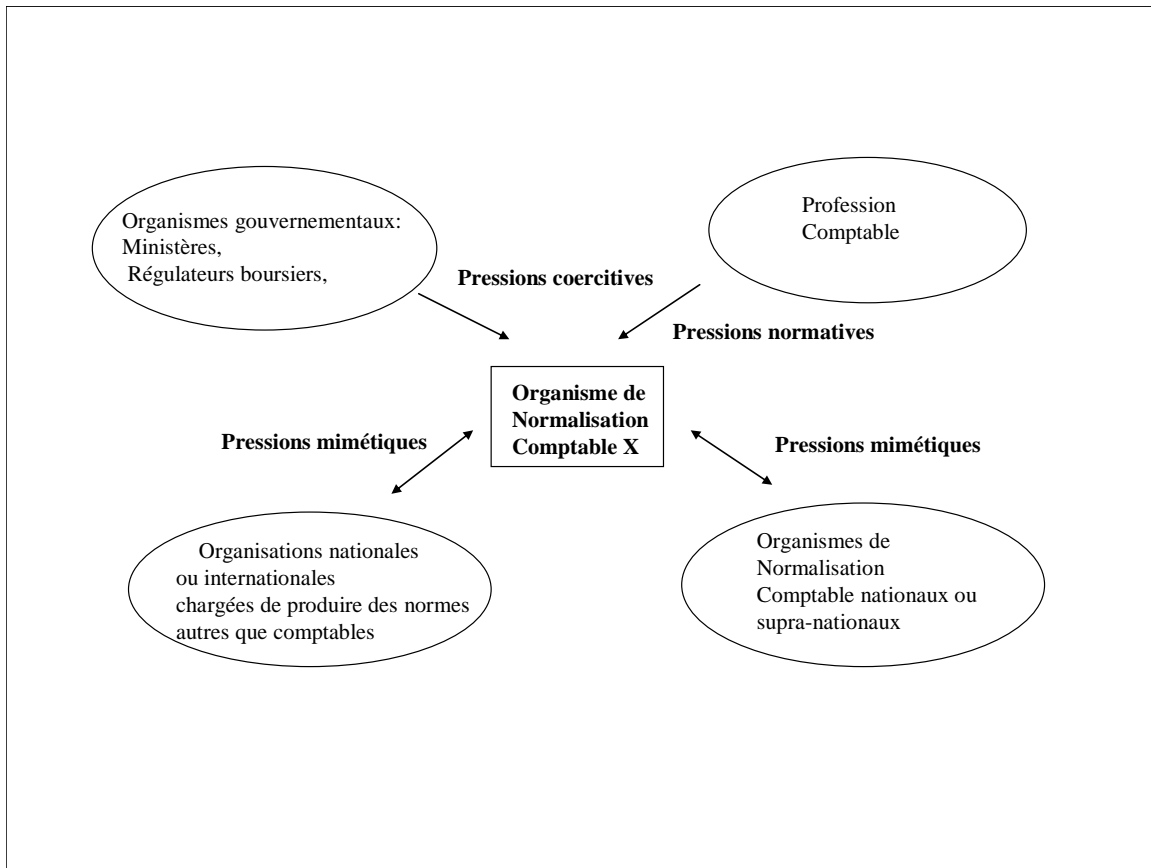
Organismes gouvernementaux: Ministères, Régulateurs boursiers,

Profession Comptable

Pressions coercitives

Pressions normatives

Organisme de Normalisation Comptable X

Pressions mimétiques

Pressions mimétiques

Organisations nationales ou internationales chargées de produire des normes autres que comptables

Organismes de Normalisation Comptable nationaux ou supra-nationaux